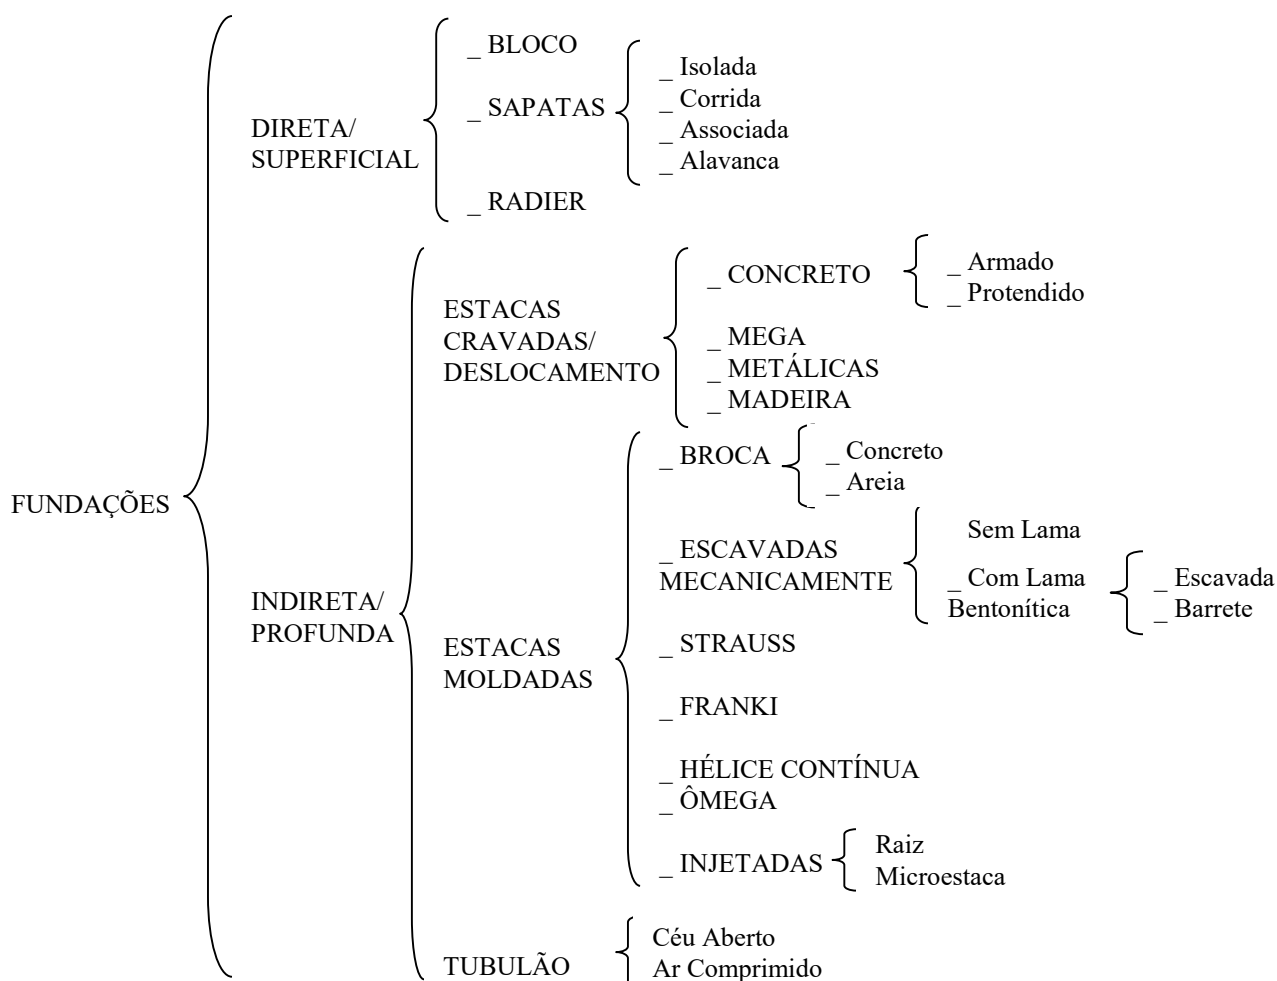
FUNDAÇÕES

DIRETA/ SUPERFICIAL
_ BLOCO
_ SAPATAS
_ Isolada
_ Corrida
_ Associada
_ Alavanca
_ RADIER

INDIRETA/ PROFUNDA

ESTACAS CRAVADAS/ DESLOCAMENTO
_ CONCRETO
_ Armado
_ Protendido
_ MEGA
_ METÁLICAS
_ MADEIRA

ESTACAS MOLDADAS
_ BROCA
_ Concreto
_ Areia
_ ESCAVADAS MECANICAMENTE
Sem Lama
_ Com Lama Bentonítica
_ Escavada
_ Barrete
_ STRAUSS
_ FRANKI
_ HÉLICE CONTÍNUA
_ ÔMEGA
_ INJETADAS
Raiz
Microestaca

TUBULÃO
Céu Aberto
Ar Comprimido